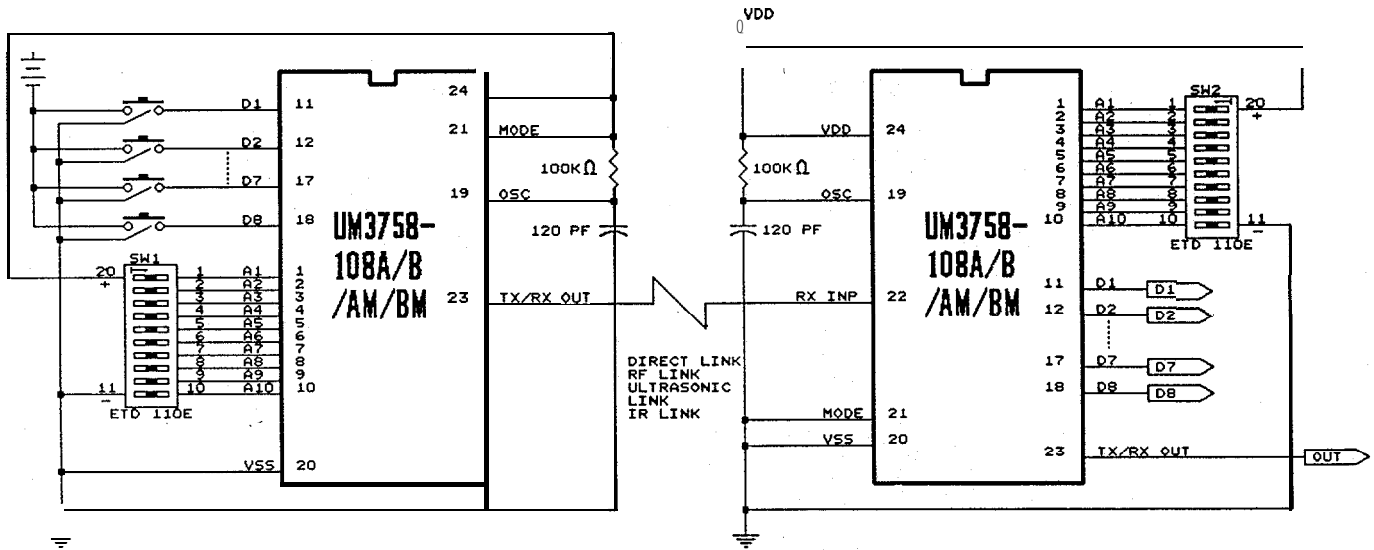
VDD

D1 11
D2 12
D7 17
D8 18

24
21 MODE
100K Ω
19 OSC
120 PF

UM3758-108A/B/AM/BM

SW1
20
+
1 A1 1
2 A2 2
3 A3 3
4 A4 4
5 A5 5
6 A6 6
7 A7 7
8 A8 8
9 A9 9
10 A10 10
11
−
ETD 110E

23 TX/RX OUT

VSS 20

DIRECT LINK
RF LINK
ULTRASONIC LINK
IR LINK

VDD 24
100K Ω
OSC 19
120 PF
RX INP 22
MODE 21
VSS 20

UM3758-108A/B/AM/BM

1 A1 1
2 A2 2
3 A3 3
4 A4 4
5 A5 5
6 A6 6
7 A7 7
8 A8 8
9 A9 9
10 A10 10
SW2
20
+
11
−
ETD 110E

11 D1 D1
12 D2 D2
17 D7 D7
18 D8 D8

23 TX/RX OUT OUT